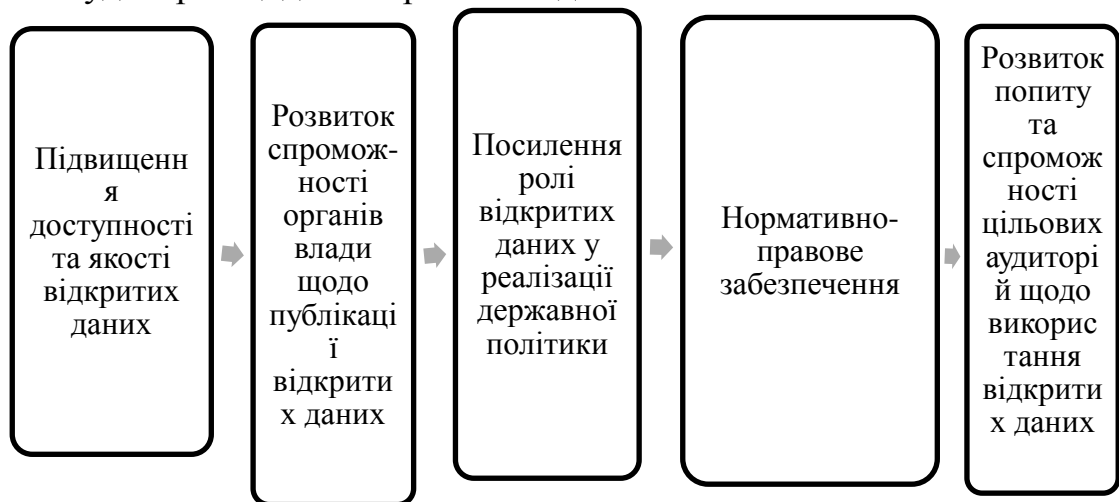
Підвищення доступності та якості відкритих даних

Розвиток спроможності органів влади щодо публікації відкритих даних

Посилення ролі відкритих даних у реалізації державної політики

Нормативно-правове забезпечення

Розвиток попиту та спроможності цільових аудиторій щодо використання відкритих даних